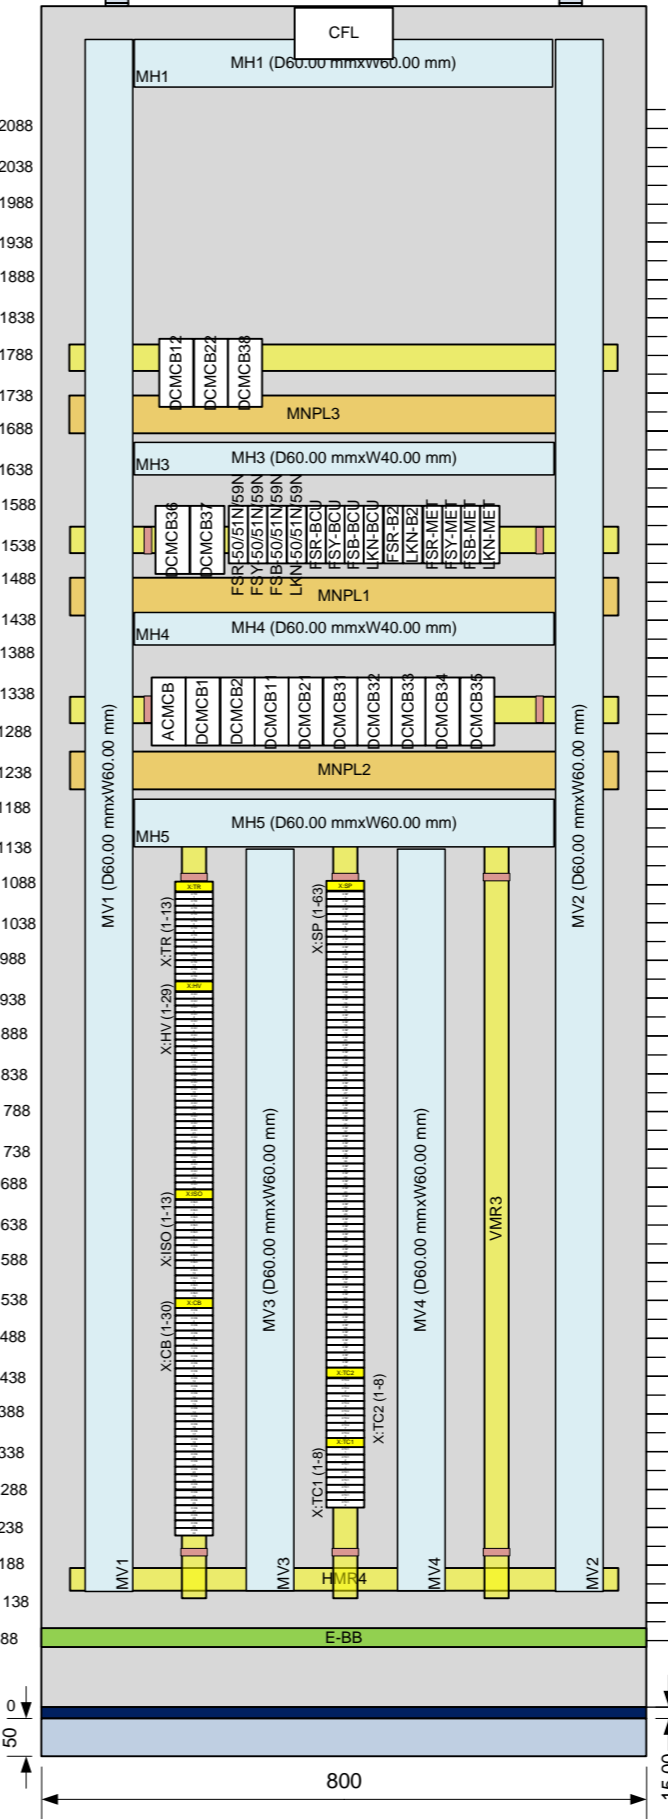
CFL
MH1 (D60.00 mmxW60.00 mm)
MH1
2088
2038
1988
1938
1888
1838
1788
1738
1688
1638
1588
1538
1488
1438
1388
1338
1288
1238
1188
1138
1088
1038
988
938
888
838
788
738
688
638
588
538
488
438
388
338
288
238
188
138
88
0
50

DCMCB12
DCMCB22
DCMCB38
MNPL3
MH3 (D60.00 mmxW40.00 mm)
MH3
DCMCB36
DCMCB37
FSR-50/51N/59N
FSY-50/51N/59N
FSB-50/51N/59N
LKN-50/51N/59N
FSR-BCU
FSY-BCU
FSB-BCU
LKN-BCU
FSR-B2
LKN-B2
FSR-MET
FSY-MET
FSB-MET
LKN-MET
MNPL1
MH4 (D60.00 mmxW40.00 mm)
MH4
ACMCB
DCMCB1
DCMCB2
DCMCB11
DCMCB21
DCMCB31
DCMCB32
DCMCB33
DCMCB34
DCMCB35
MNPL2
MH5 (D60.00 mmxW60.00 mm)
MH5
MV1 (D60.00 mmxW60.00 mm)
MV2 (D60.00 mmxW60.00 mm)
X:TR
X:TR (1-13)
X:HV
X:HV (1-29)
X:ISO
X:ISO (1-13)
X:CB
X:CB (1-30)
MV3 (D60.00 mmxW60.00 mm)
X:SP
X:SP (1-63)
X:TC2
X:TC2 (1-8)
X:TC1
X:TC1 (1-8)
MV4 (D60.00 mmxW60.00 mm)
VMR3
MV1
MV3
HMR4
MV4
MV2
E-BB
800
15.00